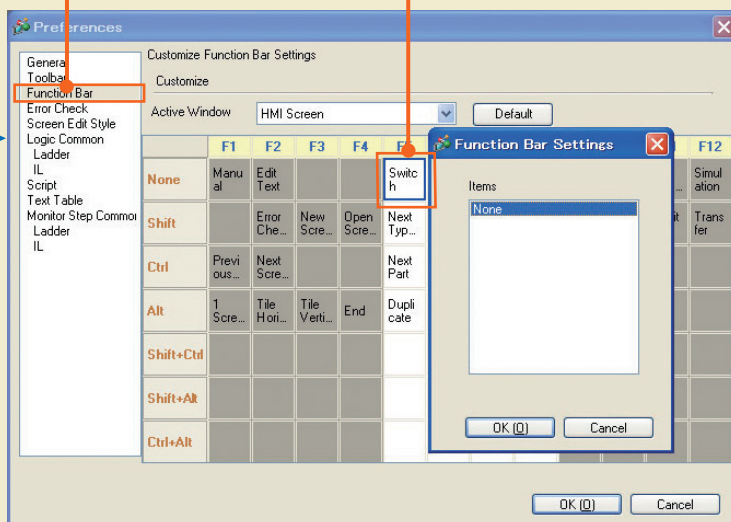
Preferences

General
Toolbar
Function Bar
Error Check
Screen Edit Style
Logic Common
Ladder
IL
Script
Text Table
Monitor Step Commo
Ladder
IL

Customize Function Bar Settings

Customize

Active Window HMI Screen

Default

| | F1 | F2 | F3 | F4 | F | | F12 |
|---|---|---|---|---|---|---|---|
| None | Manual | Edit Text | | | Switch | Simul | ation |
| Shift | | Error Che... | New Scre... | Open Scre... | Next Typ... | it | Transfer |
| Ctrl | Previous... | Next Scre... | | | Next Part | | |
| Alt | 1 Scre... | Tile Hori... | Tile Verti... | End | Duplicate | | |
| Shift+Ctrl | | | | | | | |
| Shift+Alt | | | | | | | |
| Ctrl+Alt | | | | | | | |

Function Bar Settings

Items

None

OK (O) Cancel

OK (O) Cancel